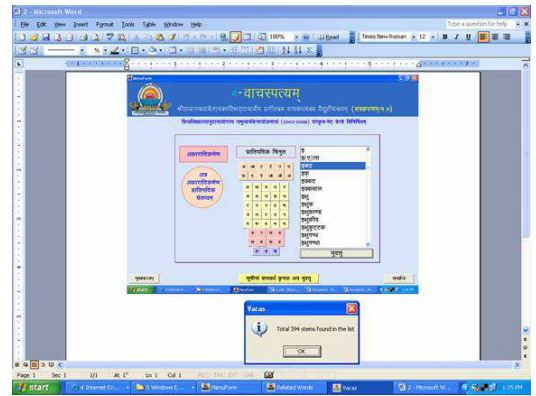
2 - Microsoft Word

File Edit View Insert Format Tools Table Window Help

Type a question for help

100% Read Times New Roman 12 B I U

MenuForm

ई-वाचस्पत्यम्

अकारादिक्रमेण

प्रातिपदिक चिनुत

अथ अकारादिक्रमेण प्रातिपदिक चेतनम्

इ
इःशाला
इकार
इक्ष
इक्षवन
इक्षवाल
इक्षु
इक्षुक
इक्षुकाण्ड
इक्षुगन्धा
इक्षुदा
इक्षुदर्भा

चुनतु

मुख्यपृष्ठम्

सम्पर्क

Vacas

Total 394 stems found in the list

OK

Page 1 Sec 1 1/1 At 1" Ln 1 Col 1 REC TRK EXT OVR

start 4 Internet Ex... 3 Windows E... MenuForm Related Words Vacas 2 - Microsoft W... 1:15 PM